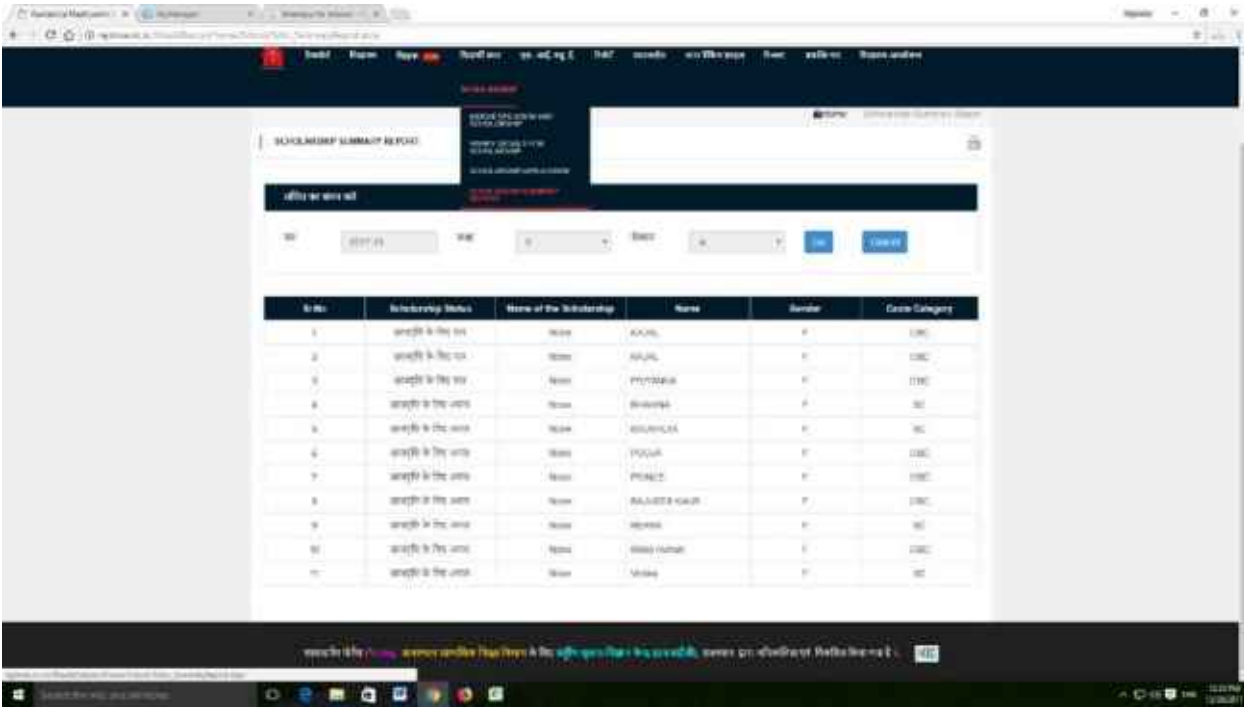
SCHOLARSHIP SUMMARY REPORT

| Sr.No | Scholarship Status | Name of the Scholarship | Name | Gender | Caste Category |
|---|---|---|---|---|---|
| 1 | छात्रवृत्ति के लिए पात्र | None | KAJAL | F | OBC |
| 2 | छात्रवृत्ति के लिए पात्र | None | KAJAL | F | OBC |
| 3 | छात्रवृत्ति के लिए पात्र | None | PRIYANKA | F | OBC |
| 4 | छात्रवृत्ति के लिए अपात्र | None | BHAVNA | F | SC |
| 5 | छात्रवृत्ति के लिए अपात्र | None | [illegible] | F | SC |
| 6 | छात्रवृत्ति के लिए अपात्र | None | POOJA | F | OBC |
| 7 | छात्रवृत्ति के लिए अपात्र | None | PRINCE | F | OBC |
| 8 | छात्रवृत्ति के लिए अपात्र | None | RAJVEER KAUR | F | OBC |
| 9 | छात्रवृत्ति के लिए अपात्र | None | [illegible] | F | SC |
| 10 | छात्रवृत्ति के लिए अपात्र | None | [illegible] | F | OBC |
| 11 | छात्रवृत्ति के लिए अपात्र | None | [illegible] | F | SC |

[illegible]